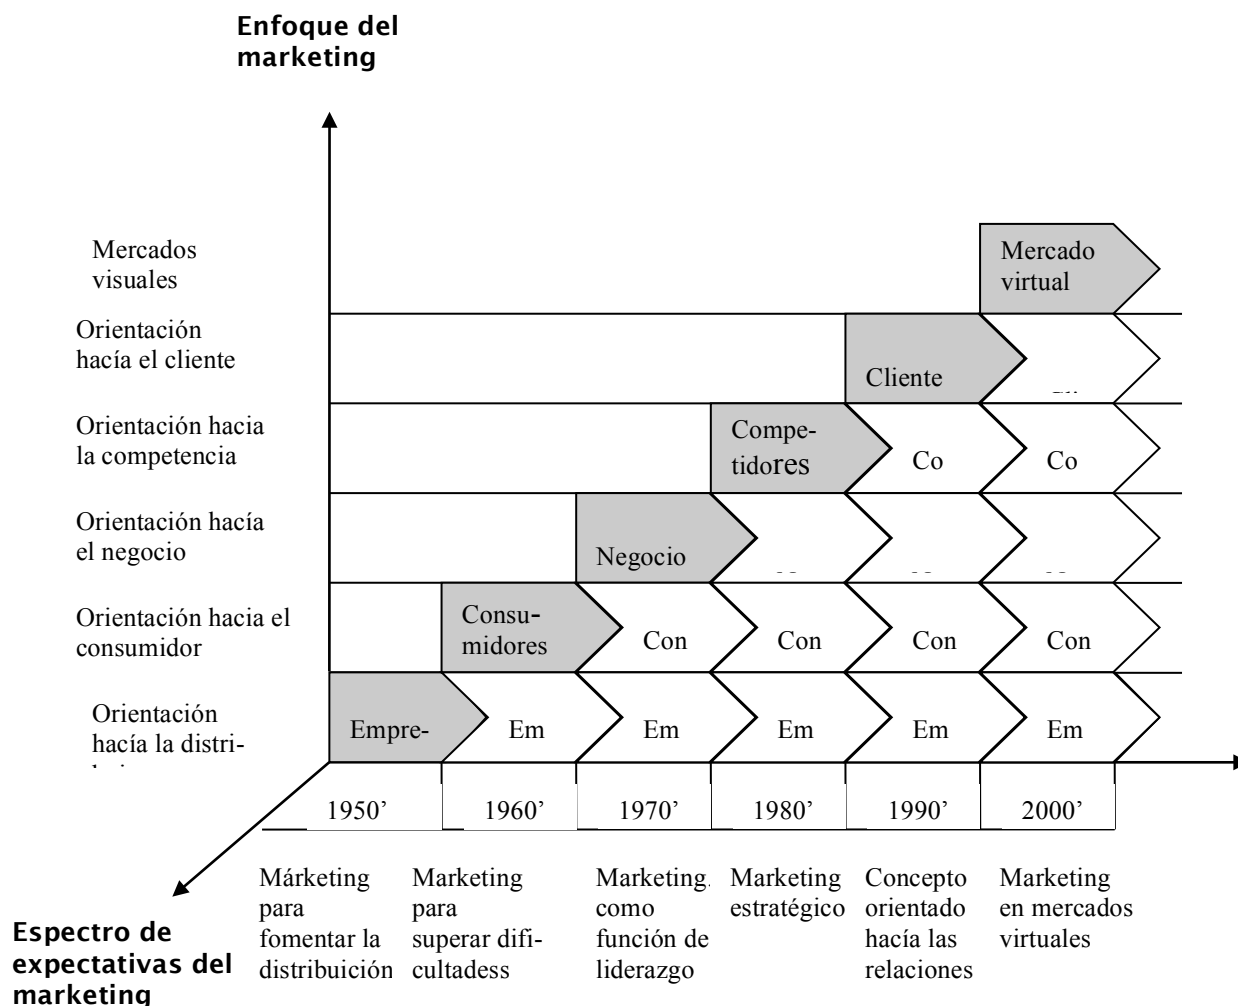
Enfoque del marketing

Mercados visuales

Mercado virtual

Orientación hacía el cliente

Cliente

Orientación hacia la competencia

Competidores

Co

Co

Orientación hacía el negocio

Negocio

Orientación hacia el consumidor

Consumidores

Con

Con

Con

Con

Orientación hacía la distri-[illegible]

Empre-

Em

Em

Em

Em

Em

1950'

1960'

1970'

1980'

1990'

2000'

Espectro de expectativas del marketing

Márketing para fomentar la distribuición

Marketing para superar dificultadess

Marketing como función de liderazgo

Marketing estratégico

Concepto orientado hacía las relaciones

Marketing en mercados virtuales